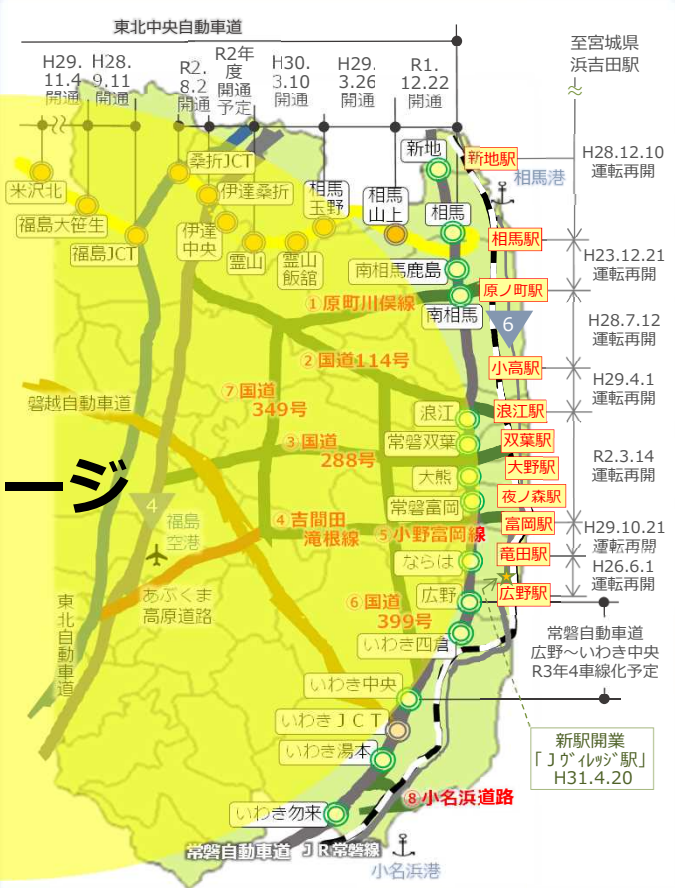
東北中央自動車道

H29.11.4開通
H28.9.11開通
R2.8.2開通
R2年度開通予定
H30.3.10開通
H29.3.26開通
R1.12.22開通

至宮城県浜吉田駅

新地
新地駅
H28.12.10運転再開
相馬港
米沢北
桑折JCT
伊達桑折
相馬玉野
相馬山上
相馬
相馬駅
H23.12.21運転再開
福島大笹生
伊達中央
霊山
霊山飯舘
福島JCT
南相馬鹿島
原ノ町駅
南相馬
① 原町川俣線
6
H28.7.12運転再開
② 国道114号
小高駅
H29.4.1運転再開
⑦ 国道349号
磐越自動車道
浪江
浪江駅
常磐双葉
双葉駅
③ 国道288号
R2.3.14運転再開
大熊
大野駅
ージ
常磐富岡
夜ノ森駅
4
④ 吉間田滝根線
⑤ 小野富岡線
富岡駅
H29.10.21運転再開
福島空港
ならは
竜田駅
H26.6.1運転再開
あぶくま高原道路
広野
広野駅
⑥ 国道399号
東北自動車道
いわき四倉
常磐自動車道
広野～いわき中央
R3年4車線化予定
いわき中央
いわきJCT
新駅開業
「Jヴィレッジ駅」
H31.4.20
いわき湯本
⑧ 小名浜道路
いわき勿来
常磐自動車道
JR常磐線
小名浜港